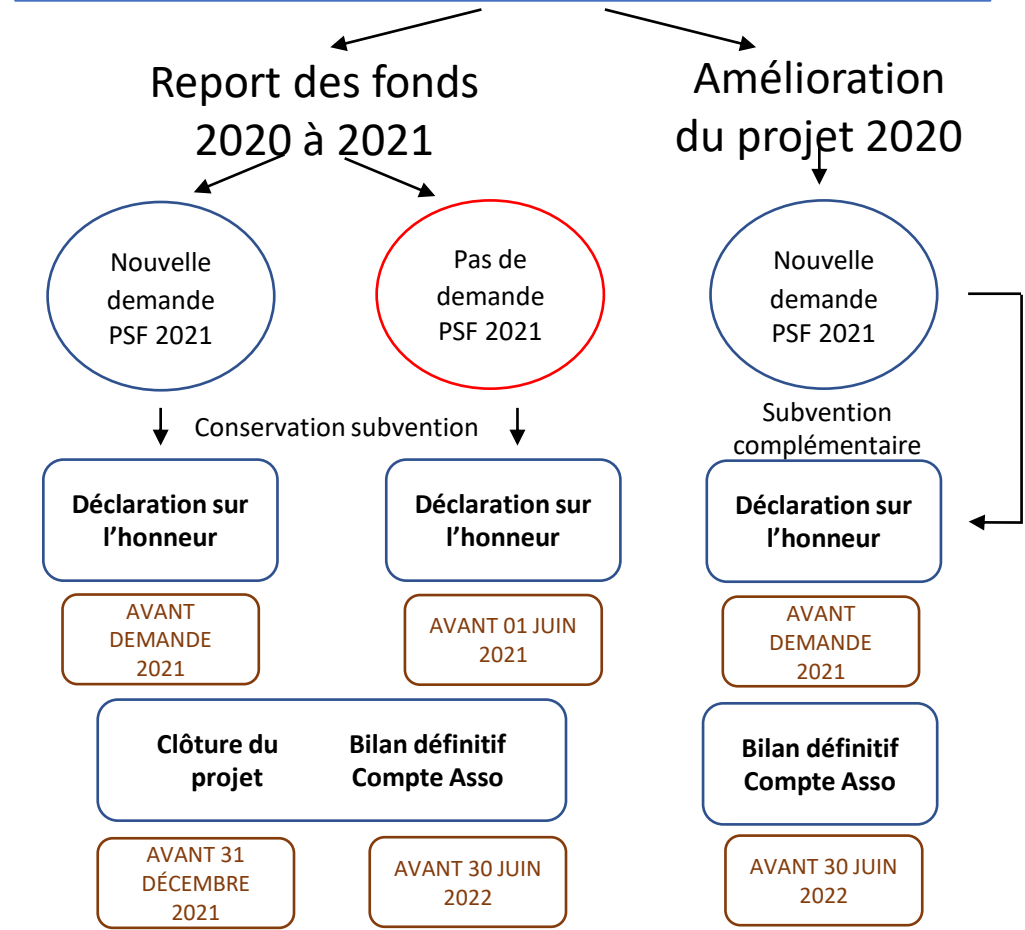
Report des fonds 2020 à 2021

Amélioration du projet 2020

Nouvelle demande PSF 2021

Pas de demande PSF 2021

Nouvelle demande PSF 2021

Conservation subvention

Subvention complémentaire

Déclaration sur l'honneur

Déclaration sur l'honneur

Déclaration sur l'honneur

AVANT DEMANDE 2021

AVANT 01 JUIN 2021

AVANT DEMANDE 2021

Clôture du projet

Bilan définitif Compte Asso

Bilan définitif Compte Asso

AVANT 31 DÉCEMBRE 2021

AVANT 30 JUIN 2022

AVANT 30 JUIN 2022